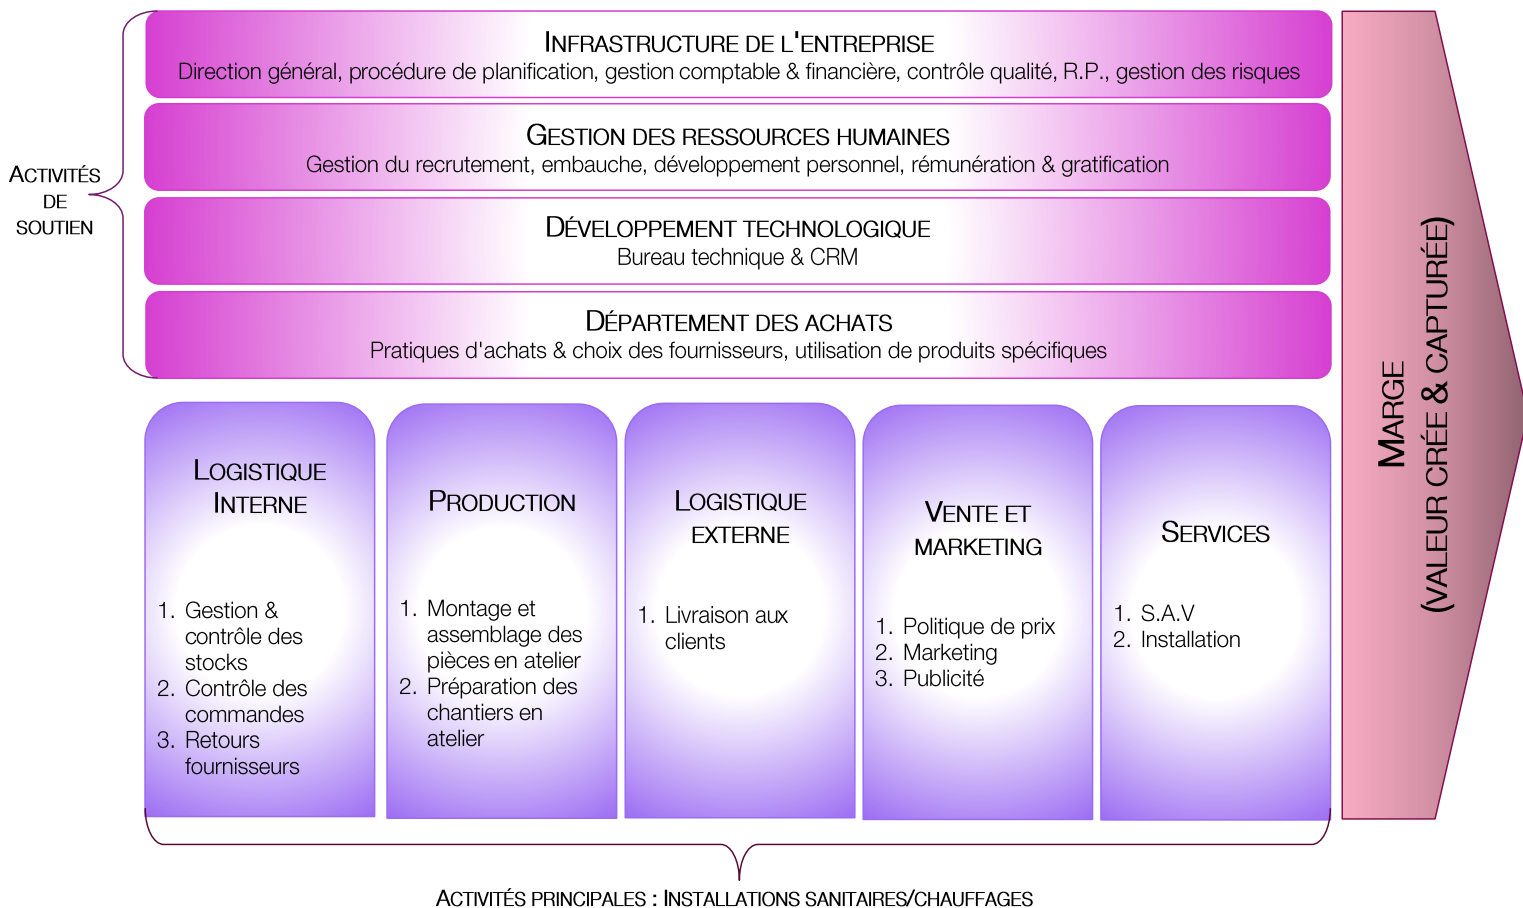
INFRASTRUCTURE DE L'ENTREPRISE
Direction général, procédure de planification, gestion comptable & financière, contrôle qualité, R.P., gestion des risques

GESTION DES RESSOURCES HUMAINES
Gestion du recrutement, embauche, développement personnel, rémunération & gratification

DÉVELOPPEMENT TECHNOLOGIQUE
Bureau technique & CRM

DÉPARTEMENT DES ACHATS
Pratiques d'achats & choix des fournisseurs, utilisation de produits spécifiques

ACTIVITÉS DE SOUTIEN

MARGE
(VALEUR CRÉE & CAPTURÉE)

LOGISTIQUE INTERNE
1. Gestion & contrôle des stocks
2. Contrôle des commandes
3. Retours fournisseurs

PRODUCTION
1. Montage et assemblage des pièces en atelier
2. Préparation des chantiers en atelier

LOGISTIQUE EXTERNE
1. Livraison aux clients

VENTE ET MARKETING
1. Politique de prix
2. Marketing
3. Publicité

SERVICES
1. S.A.V
2. Installation

ACTIVITÉS PRINCIPALES : INSTALLATIONS SANITAIRES/CHAUFFAGES